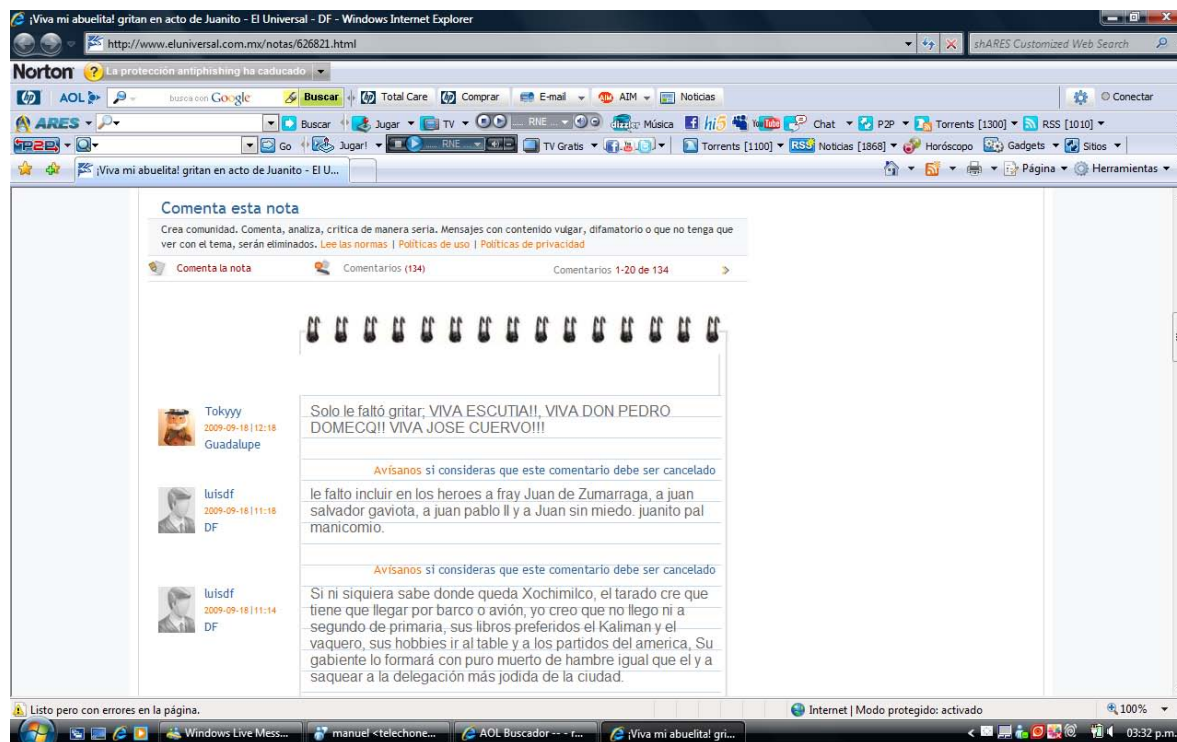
¡Viva mi abuelita! gritan en acto de Juanito - El Universal - DF - Windows Internet Explorer

http://www.eluniversal.com.mx/notas/626821.html

shARES Customized Web Search

Norton La protección antiphishing ha caducado

AOL busca con Google Buscar Total Care Comprar E-mail AIM Noticias Conectar

ARES Buscar Jugar TV RNE Música hi5 Chat P2P Torrents [1300] RSS [1010]

P2P Go Jugar! RNE TV Gratis Torrents [1100] RSS Noticias [1868] Horóscopo Gadgets Sitios

¡Viva mi abuelita! gritan en acto de Juanito - El U...

Página Herramientas

Comenta esta nota

Crea comunidad. Comenta, analiza, critica de manera seria. Mensajes con contenido vulgar, difamatorio o que no tenga que ver con el tema, serán eliminados. Lee las normas | Políticas de uso | Políticas de privacidad

Comenta la nota Comentarios (134) Comentarios 1-20 de 134

Tokyyy
2009-09-18 | 12:18
Guadalupe

Solo le faltó gritar; VIVA ESCUTIA!!, VIVA DON PEDRO DOMECQ!! VIVA JOSE CUERVO!!!

Avísanos si consideras que este comentario debe ser cancelado

luisdf
2009-09-18 | 11:16
DF

le falto incluir en los heroes a fray Juan de Zumarraga, a juan salvador gaviota, a juan pablo II y a Juan sin miedo. juanito pal manicomio.

Avísanos si consideras que este comentario debe ser cancelado

luisdf
2009-09-18 | 11:14
DF

Si ni siquiera sabe donde queda Xochimilco, el tarado cre que tiene que llegar por barco o avión, yo creo que no llego ni a segundo de primaria, sus libros preferidos el Kaliman y el vaquero, sus hobbies ir al table y a los partidos del america, Su gabiente lo formará con puro muerto de hambre igual que el y a saquear a la delegación más jodida de la ciudad.

Listo pero con errores en la página.

Internet | Modo protegido: activado

100%

Windows Live Mess... manuel <telechone... AOL Buscador --- r... ¡Viva mi abuelita! gri...

03:32 p.m.